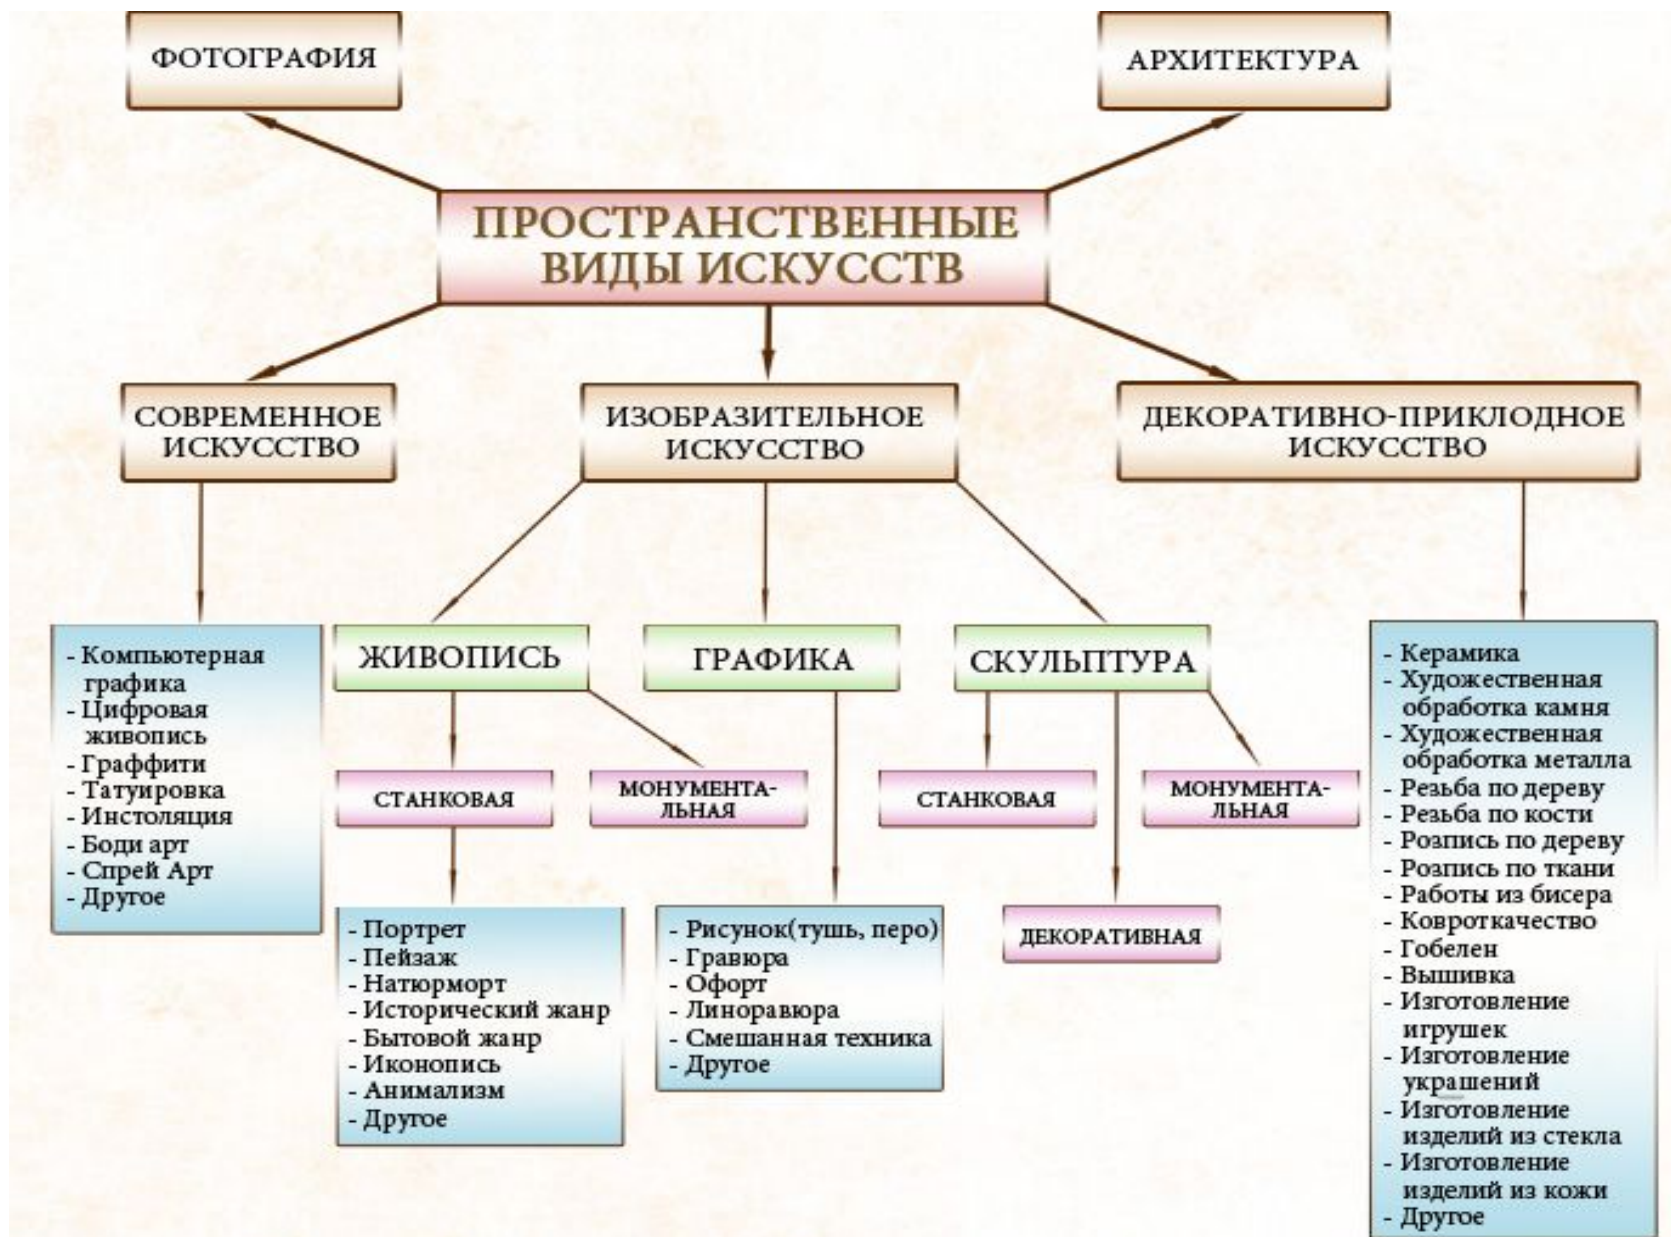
ФОТОГРАФИЯ

АРХИТЕКТУРА

ПРОСТРАНСТВЕННЫЕ ВИДЫ ИСКУССТВ

СОВРЕМЕННОЕ ИСКУССТВО

ИЗОБРАЗИТЕЛЬНОЕ ИСКУССТВО

ДЕКОРАТИВНО-ПРИКЛОДНОЕ ИСКУССТВО

- Компьютерная графика
- Цифровая живопись
- Граффити
- Татуировка
- Инстоляция
- Боди арт
- Спрей Арт
- Другое

ЖИВОПИСЬ

ГРАФИКА

СКУЛЬПТУРА

СТАНКОВАЯ

МОНУМЕНТАЛЬНАЯ

СТАНКОВАЯ

МОНУМЕНТАЛЬНАЯ

- Портрет
- Пейзаж
- Натюрморт
- Исторический жанр
- Бытовой жанр
- Иконопись
- Анимализм
- Другое

- Рисунок(тушь, перо)
- Гравюра
- Офорт
- Линоравюра
- Смешанная техника
- Другое

ДЕКОРАТИВНАЯ

- Керамика
- Художественная обработка камня
- Художественная обработка металла
- Резьба по дереву
- Резьба по кости
- Розпись по дереву
- Розпись по ткани
- Работы из бисера
- Ковроткачество
- Гобелен
- Вышивка
- Изготовление игрушек
- Изготовление украшений
- Изготовление изделий из стекла
- Изготовление изделий из кожи
- Другое